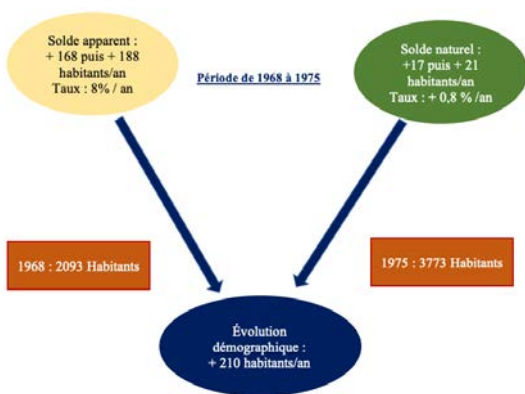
Solde apparent : + 168 puis + 188 habitants/an Taux : 8% / an

Période de 1968 à 1975

Solde naturel : +17 puis + 21 habitants/an Taux : + 0,8 % /an

1968 : 2093 Habitants

1975 : 3773 Habitants

Évolution démographique : + 210 habitants/an